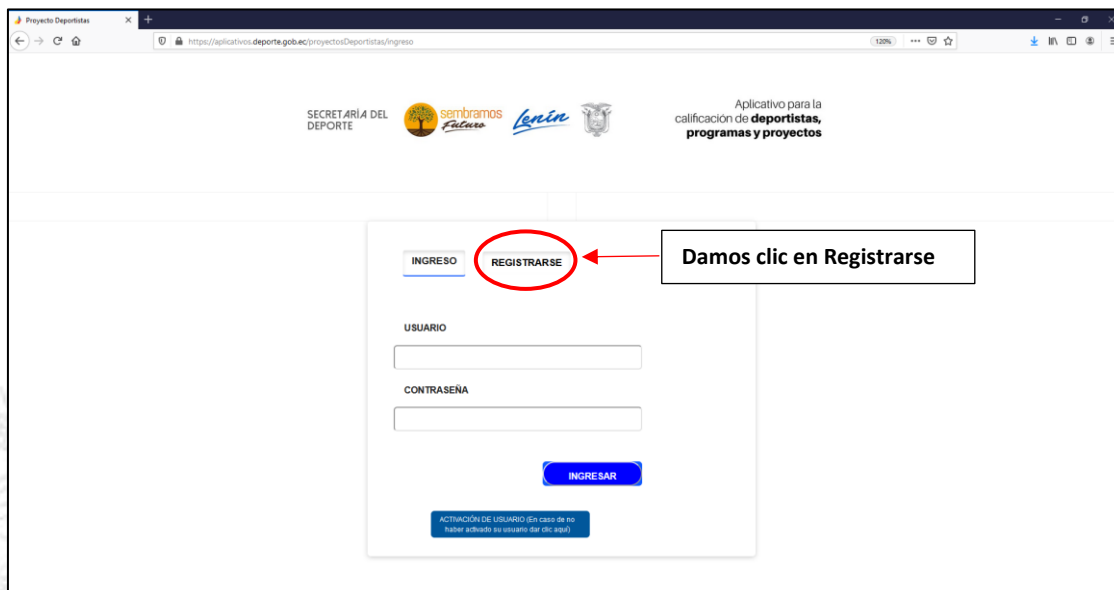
Proyecto Deportistas

https://aplicativos.deporte.gob.ec/proyectosDeportistas/ingreso

120%

SECRETARÍA DEL DEPORTE

sembramos Futuro

Lenín

Aplicativo para la calificación de **deportistas, programas y proyectos**

INGRESO

REGISTRARSE

Damos clic en Registrarse

USUARIO

CONTRASEÑA

INGRESAR

ACTIVACIÓN DE USUARIO (En caso de no haber activado su usuario dar clic aquí)